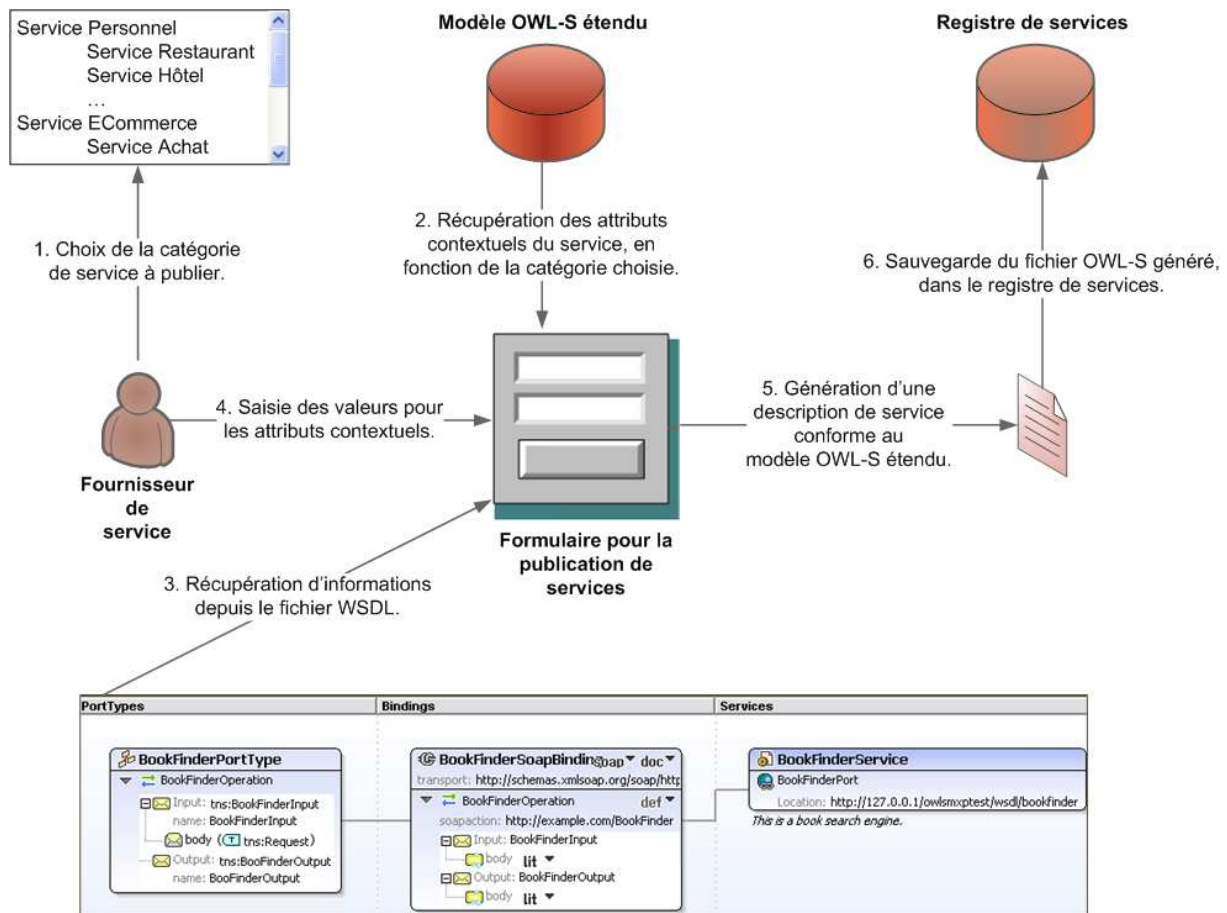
Service Personnel
Service Restaurant
Service Hôtel
…
Service ECommerce
Service Achat

Modèle OWL-S étendu

Registre de services

1. Choix de la catégorie de service à publier.

2. Récupération des attributs contextuels du service, en fonction de la catégorie choisie.

6. Sauvegarde du fichier OWL-S généré, dans le registre de services.

4. Saisie des valeurs pour les attributs contextuels.

5. Génération d'une description de service conforme au modèle OWL-S étendu.

Fournisseur de service

Formulaire pour la publication de services

3. Récupération d'informations depuis le fichier WSDL.

PortTypes

Bindings

Services

BookFinderPortType
BookFinderOperation
Input: tns:BookFinderInput
name: BookFinderInput
body (T tns:Request)
Output: tns:BooFinderOutput
name: BooFinderOutput

BookFinderSoapBinding soap doc
transport: http://schemas.xmlsoap.org/soap/http
BookFinderOperation def
soapaction: http://example.com/BookFinder
Input: BookFinderInput
body lit
Output: BookFinderOutput
body lit

BookFinderService
BookFinderPort
Location: http://127.0.0.1/owlsmxptest/wsdl/bookfinder
This is a book search engine.